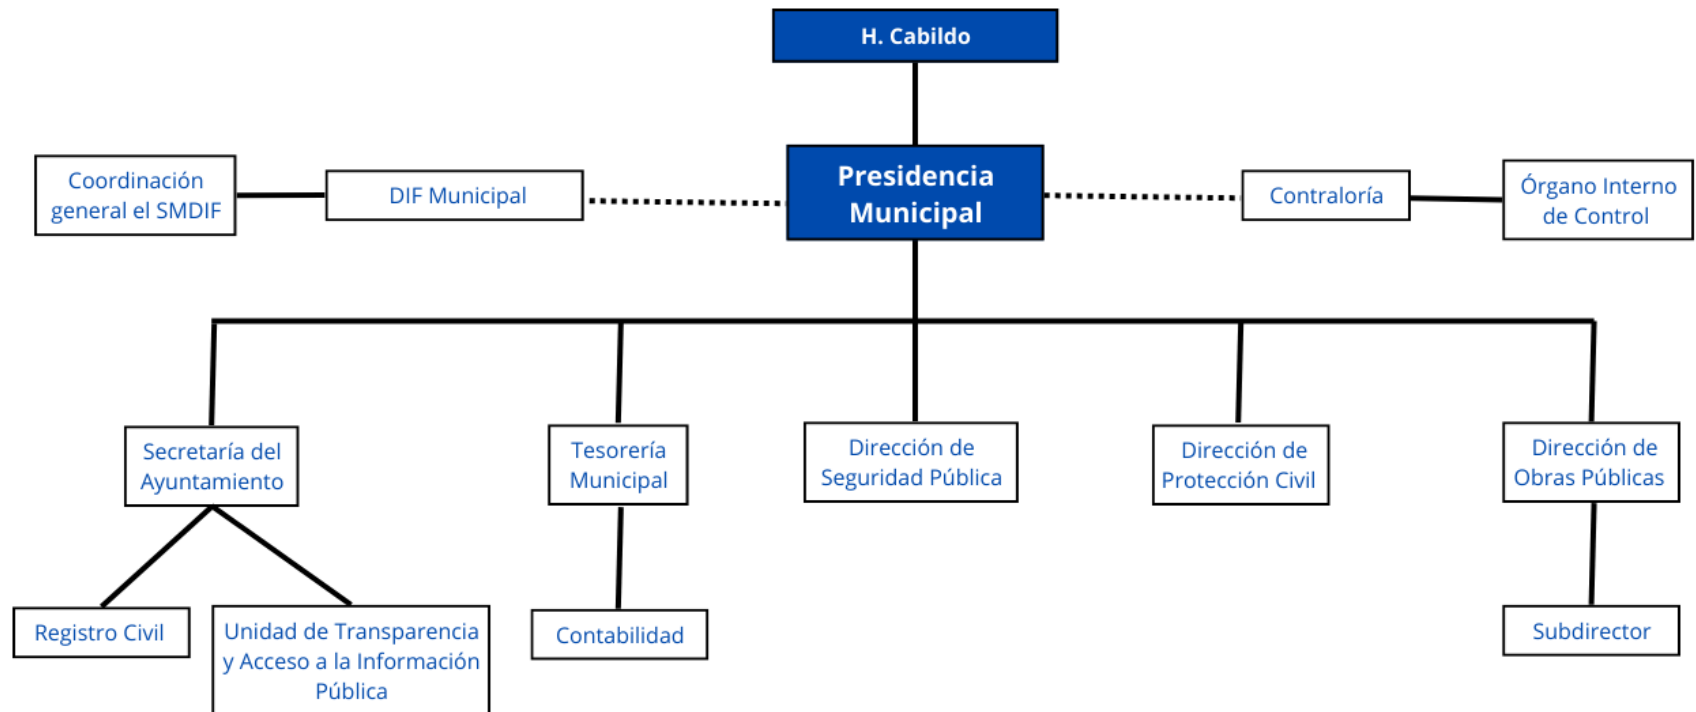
H. Cabildo

Coordinación general el SMDIF

DIF Municipal

Presidencia Municipal

Contraloría

Órgano Interno de Control

Secretaría del Ayuntamiento

Tesorería Municipal

Dirección de Seguridad Pública

Dirección de Protección Civil

Dirección de Obras Públicas

Registro Civil

Unidad de Transparencia y Acceso a la Información Pública

Contabilidad

Subdirector